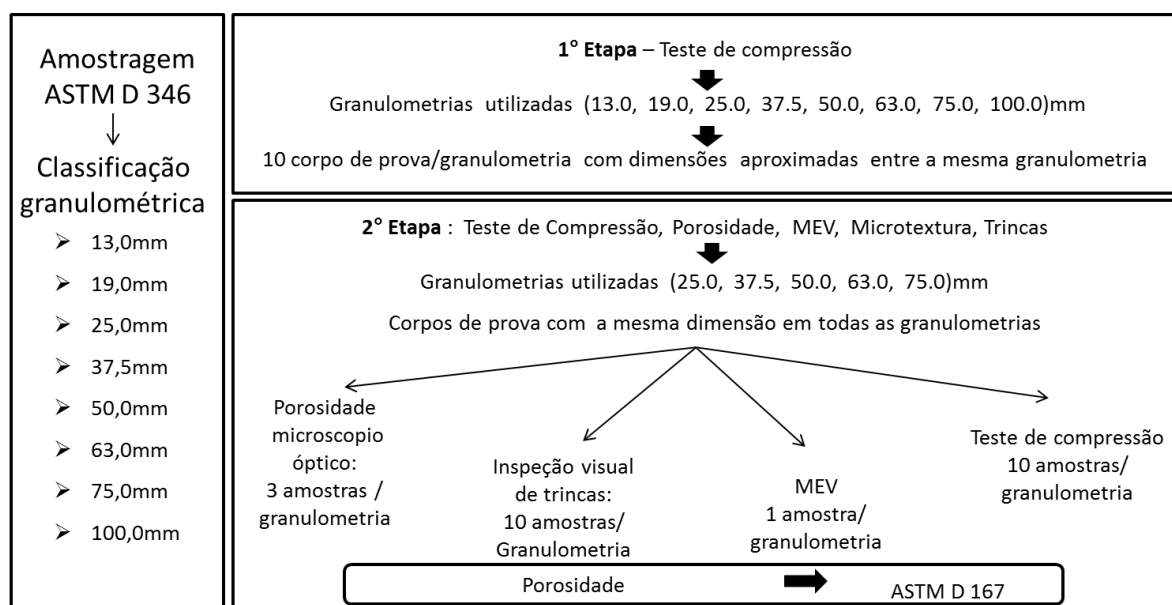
Amostragem ASTM D 346
↓
Classificação granulométrica

- 13,0mm
- 19,0mm
- 25,0mm
- 37,5mm
- 50,0mm
- 63,0mm
- 75,0mm
- 100,0mm

**1° Etapa** – Teste de compressão

Granulometrias utilizadas (13.0, 19.0, 25.0, 37.5, 50.0, 63.0, 75.0, 100.0)mm

10 corpo de prova/granulometria com dimensões aproximadas entre a mesma granulometria

**2° Etapa** : Teste de Compressão, Porosidade, MEV, Microtextura, Trincas

Granulometrias utilizadas (25.0, 37.5, 50.0, 63.0, 75.0)mm

Corpos de prova com a mesma dimensão em todas as granulometrias

Porosidade microscopio óptico: 3 amostras / granulometria

Inspeção visual de trincas: 10 amostras/ Granulometria

MEV 1 amostra/ granulometria

Teste de compressão 10 amostras/ granulometria

Porosidade → ASTM D 167